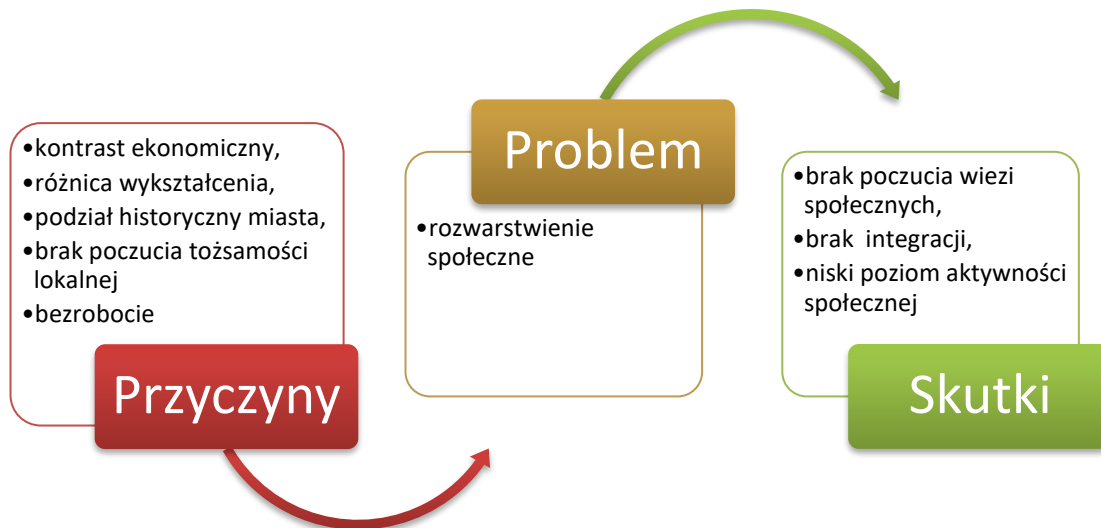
•kontrast ekonomiczny,
•różnica wykształcenia,
•podział historyczny miasta,
•brak poczucia tożsamości lokalnej
•bezrobocie

Przyczyny

Problem

•rozwarstwienie społeczne

•brak poczucia wiezi społecznych,
•brak integracji,
•niski poziom aktywności społecznej

Skutki